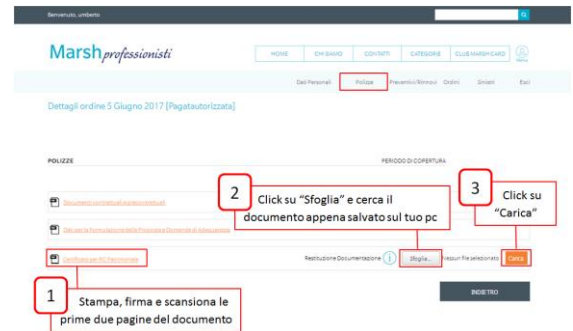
Benvenuto, umberto

Marsh professionisti

HOME | CHI SIAMO | CONTATTI | CATEGORIE | CLUB MARSH CARD

Dati Personali | Polizze | Preventivi/Rinnovi | Ordini | Sinistri | Esci

Dettagli ordine 5 Giugno 2017 [Pagatautorizzata]

POLIZZE

PERIODO DI COPERTURA

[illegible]

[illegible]

Certificato per RC Patrimoniale

Restituzione Documentazione

Sfoglia...

Nessun file selezionato

Carica

INDIETRO

1 Stampa, firma e scansiona le prime due pagine del documento

2 Click su "Sfoglia" e cerca il documento appena salvato sul tuo pc

3 Click su "Carica"